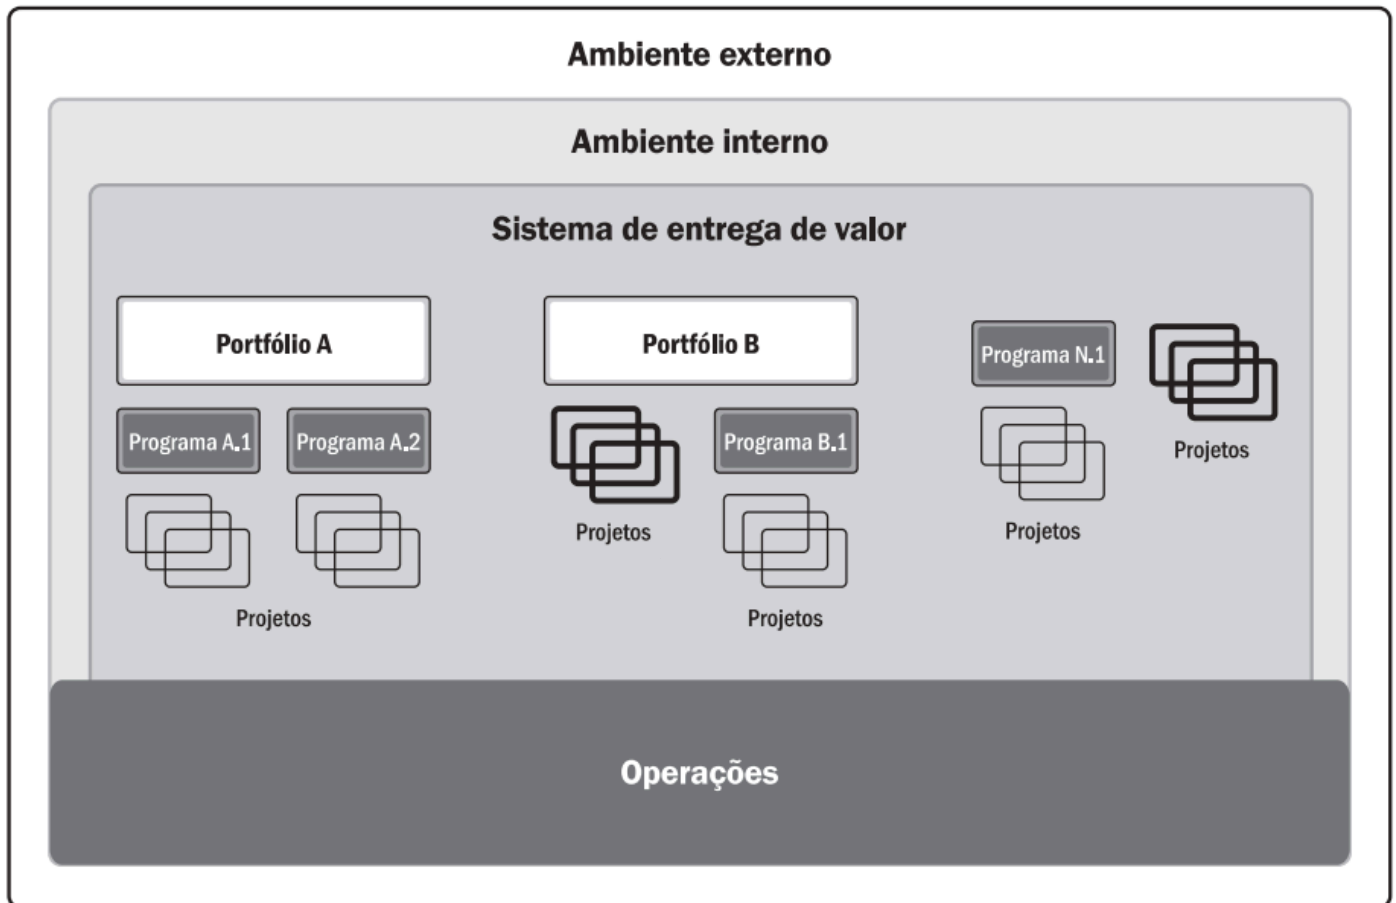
Ambiente externo

Ambiente interno

Sistema de entrega de valor

Portfólio A

Programa A.1

Programa A.2

Projetos

Portfólio B

Projetos

Programa B.1

Projetos

Programa N.1

Projetos

Projetos

Operações